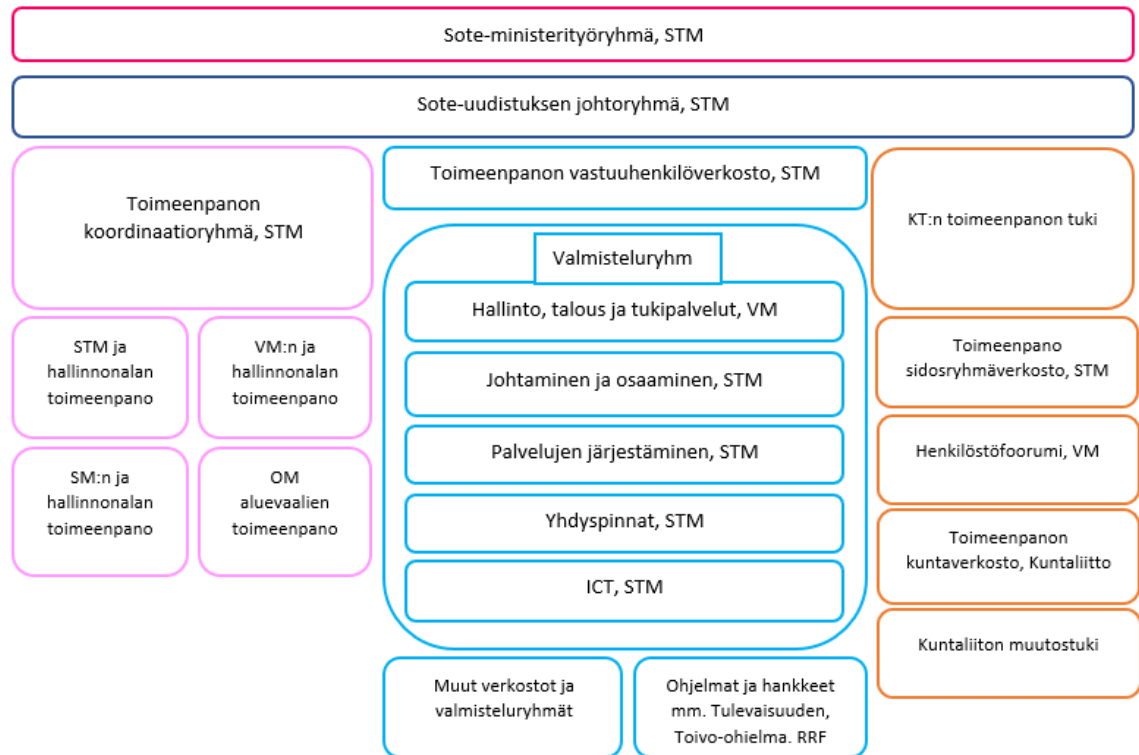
Sote-ministerityöryhmä, STM

Sote-uudistuksen johtoryhmä, STM

Toimeenpanon koordinaatioryhmä, STM

STM ja hallinnonalan toimeenpano

VM:n ja hallinnonalan toimeenpano

SM:n ja hallinnonalan toimeenpano

OM aluevaalien toimeenpano

Toimeenpanon vastuuhenkilöverkosto, STM

Valmisteluryhm

Hallinto, talous ja tukipalvelut, VM

Johtaminen ja osaaminen, STM

Palvelujen järjestäminen, STM

Yhdyspinnat, STM

ICT, STM

Muut verkostot ja valmisteluryhmät

Ohjelmat ja hankkeet mm. Tulevaisuuden, Toivo-ohielma. RRF

KT:n toimeenpanon tuki

Toimeenpano sidosryhmäverkosto, STM

Henkilöstöfoorumi, VM

Toimeenpanon kuntaverkosto, Kuntaliitto

Kuntaliiton muutostuki